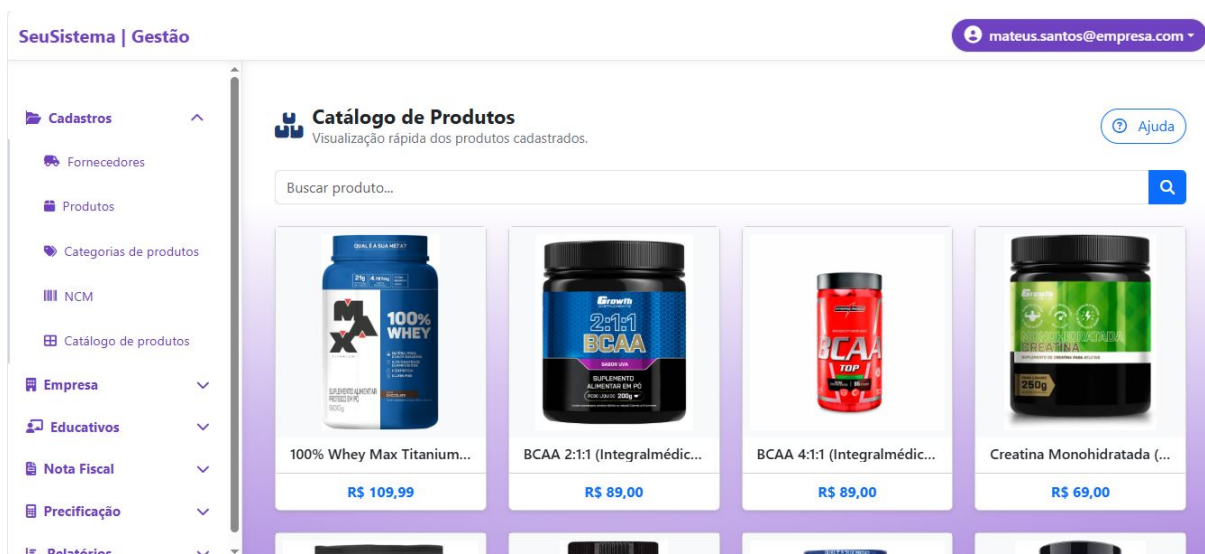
SeuSistema | Gestão

mateus.santos@empresa.com

Cadastros

Fornecedores

Produtos

Categorias de produtos

NCM

Catálogo de produtos

Empresa

Educativos

Nota Fiscal

Precificação

Relatórios

Catálogo de Produtos
Visualização rápida dos produtos cadastrados.

Ajuda

Buscar produto...

QUAL É A SUA META?
MAX
100% WHEY
SUPLEMENTO ALIMENTAR PROTEICO EM PÓ
900g
CHOCOLATE

100% Whey Max Titanium...
R$ 109,99

Growth
2:1:1
BCAA
SABOR UVA
SUPLEMENTO ALIMENTAR EM PÓ
200g

BCAA 2:1:1 (Integralmédic...
R$ 89,00

BCAA
TOP

BCAA 4:1:1 (Integralmédic...
R$ 89,00

Growth
MONOHIDRATADA
CREATINA
250g

Creatina Monohidratada (...
R$ 69,00